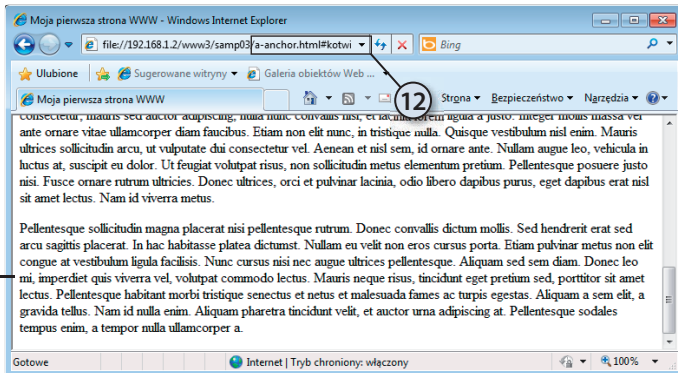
Moja pierwsza strona WWW - Windows Internet Explorer

file://192.168.1.2/www3/samp03/a-anchor.html#kotwi

Bing

Ulubione

Sugerowane witryny

Galeria obiektów Web ...

Moja pierwsza strona WWW

12

Strona

Bezpieczeństwo

Narzędzia

consectetur, mauris sed auctor adipiscing, nulla nunc convallis nisi, et lacinia lorem ligula a justo. Integer mollis massa vel ante ornare vitae ullamcorper diam faucibus. Etiam non elit nunc, in tristique nulla. Quisque vestibulum nisl enim. Mauris ultrices sollicitudin arcu, ut vulputate dui consectetur vel. Aenean et nisl sem, id ornare ante. Nullam augue leo, vehicula in luctus at, suscipit eu dolor. Ut feugiat volutpat metus, non sollicitudin metus elementum pretium. Pellentesque posuere justo nisi. Fusce ornare rutrum ultricies. Donec ultrices, orci et pulvinar lacinia, odio libero dapibus purus, eget dapibus erat nisl sit amet lectus. Nam id viverra metus.

Pellentesque sollicitudin magna placerat nisi pellentesque rutrum. Donec convallis dictum mollis. Sed hendrerit erat sed arcu sagittis placerat. In hac habitasse platea dictumst. Nullam eu velit non eros cursus porta. Etiam pulvinar metus non elit congue at vestibulum ligula facilisis. Nunc cursus nisi nec augue ultrices pellentesque. Aliquam sed sem diam. Donec leo mi, imperdiet quis viverra vel, volutpat commodo lectus. Mauris neque risus, tincidunt eget pretium sed, porttitor sit amet lectus. Pellentesque habitant morbi tristique senectus et netus et malesuada fames ac turpis egestas. Aliquam a sem elit, a gravida tellus. Nam id nulla enim. Aliquam pharetra tincidunt velit, et auctor urna adipiscing at. Pellentesque sodales tempus enim, a tempor nulla ullamcorper a.

Gotowe

Internet | Tryb chroniony: włączony

100%